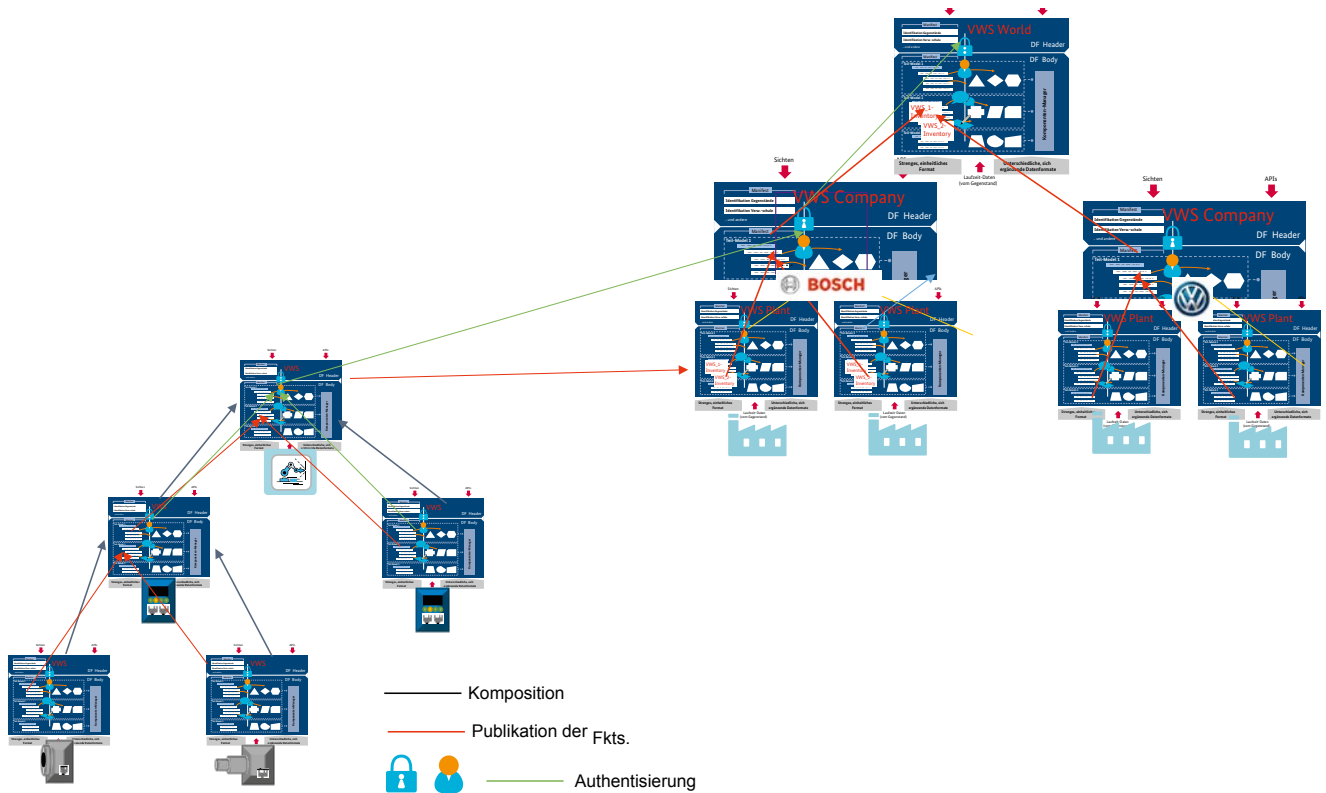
VWS World
DF Header
DF Body
Manifest
Identifikation Gegenstände
Identifikation Verw.-schale
VWS_1-Inventory
VWS_2-Inventory
Komponenten-Manager
Strenges, einheitliches Format
Laufzeit-Daten (vom Gegenstand)
Unterschiedliche, sich ergänzende Datenformate

Sichten
VWS Company
DF Header
DF Body
Manifest
Identifikation Gegenstände
Identifikation Verw.-schale
BOSCH

Sichten
APIs
VWS Company
DF Header
DF Body
Manifest
Identifikation Gegenstände
Identifikation Verw.-schale

VWS Plant
DF Header
DF Body
VWS_1-Inventory
VWS_2-Inventory
Strenges, einheitliches Format
Laufzeit-Daten (vom Gegenstand)
Unterschiedliche, sich ergänzende Datenformate

VWS Plant
DF Header
DF Body
Strenges, einheitliches Format
Laufzeit-Daten (vom Gegenstand)
Unterschiedliche, sich ergänzende Datenformate

VWS Plant
DF Header
DF Body
Strenges, einheitliches Format
Laufzeit-Daten
Unterschiedliche, sich ergänzende Datenformate

VWS Plant
DF Header
DF Body
Strenges, einheitliches Format
Laufzeit-Daten
Unterschiedliche, sich ergänzende Datenformate

VWS
DF Header
DF Body

VWS
DF Header
DF Body

VWS
DF Header
DF Body

VWS
DF Header
DF Body

VWS
DF Header
DF Body

Komposition
Publikation der Fkts.
Authentisierung